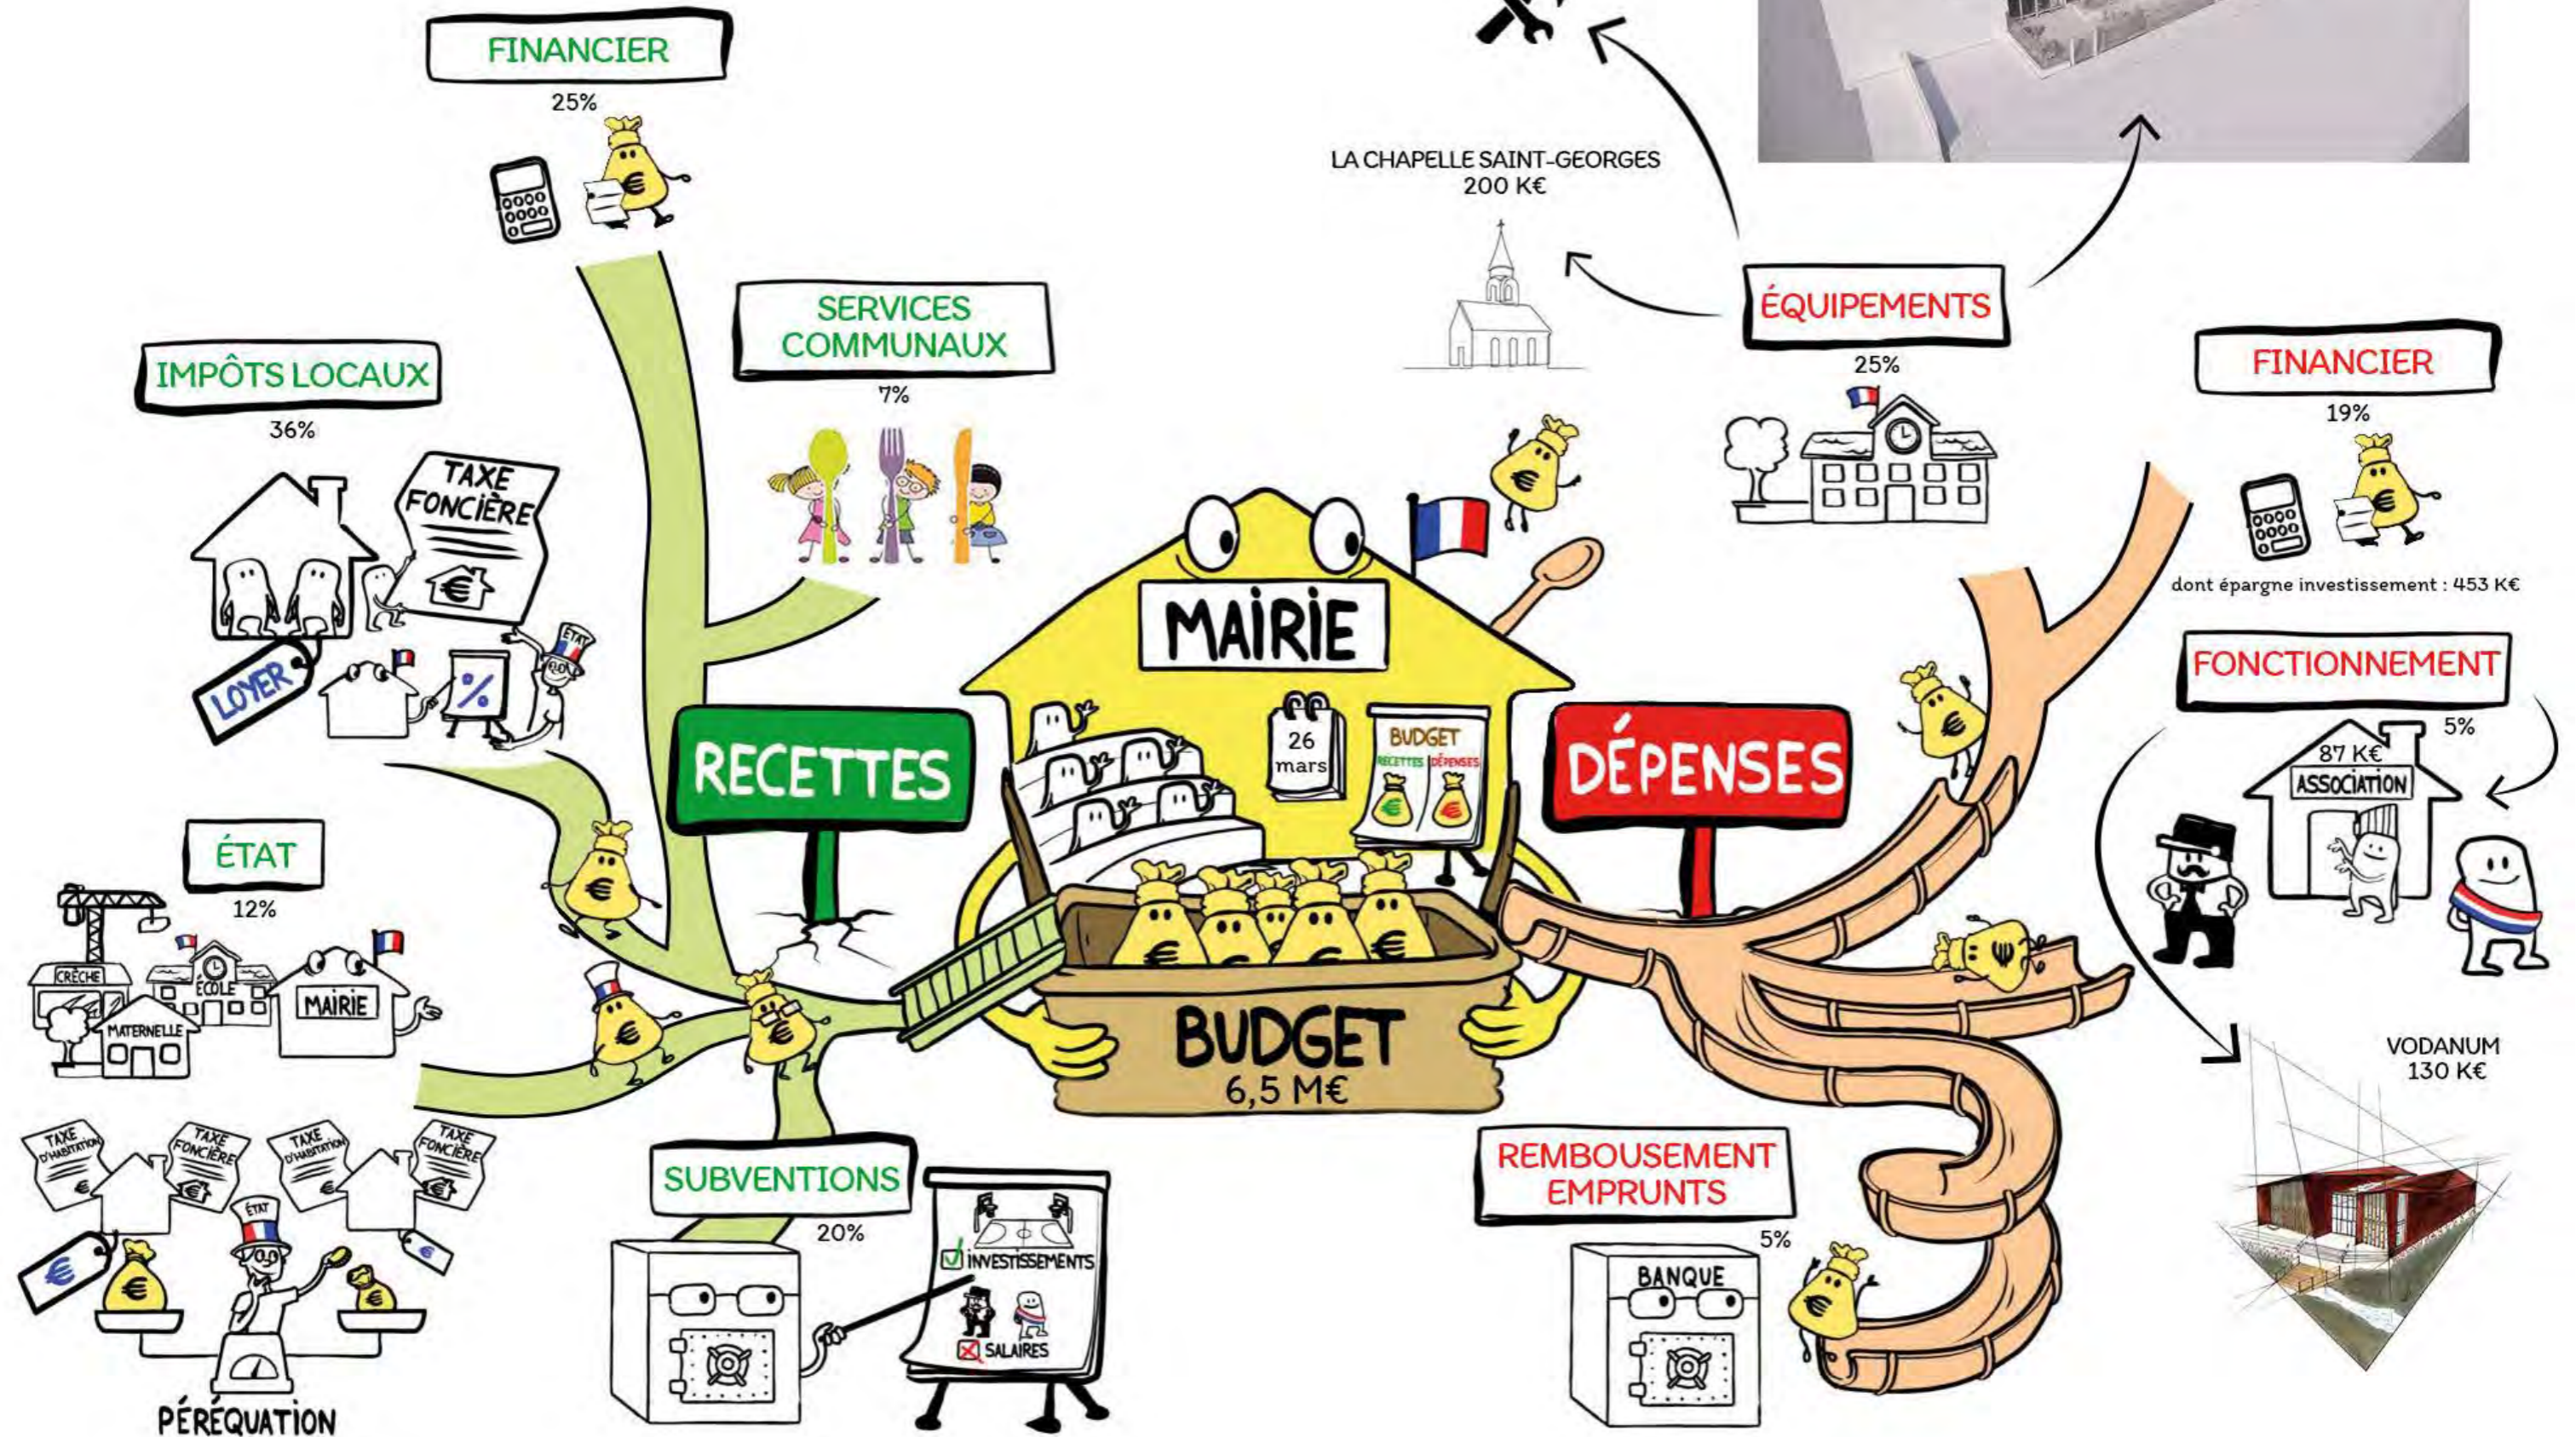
FINANCIER
25%

SERVICES COMMUNAUX
7%

IMPÔTS LOCAUX
36%

TAXE FONCIÈRE

LOYER

ÉTAT

%

ÉTAT
12%

CRÈCHE
ÉCOLE
MAIRIE
MATERNELLE

TAXE D'HABITATION
TAXE FONCIÈRE
TAXE D'HABITATION
TAXE FONCIÈRE
ÉTAT
PÉRÉQUATION

RECETTES

SUBVENTIONS
20%

INVESTISSEMENTS
SALAIRES

MAIRIE
26 mars
BUDGET
RECETTES DÉPENSES

BUDGET
6,5 M€

DÉPENSES

LA CHAPELLE SAINT-GEORGES
200 K€

ÉQUIPEMENTS
25%

FINANCIER
19%

dont épargne investissement : 453 K€

FONCTIONNEMENT
5%
87 K€
ASSOCIATION

VODANUM
130 K€

REMBOUSEMENT EMPRUNTS
5%

BANQUE